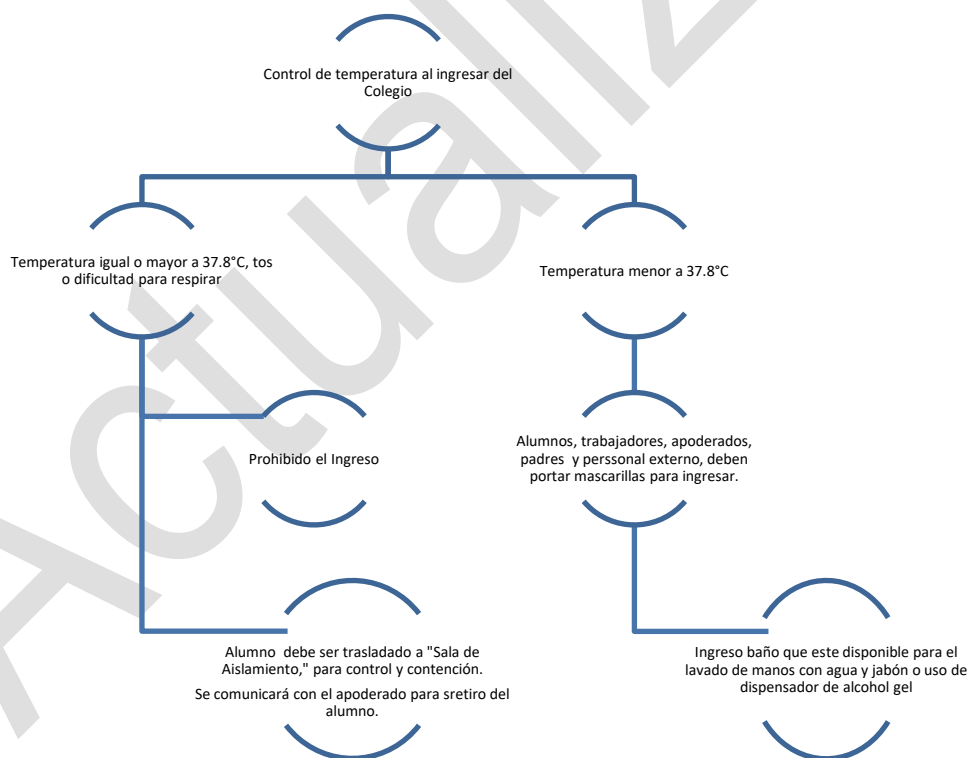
Control de temperatura al ingresar del Colegio

Temperatura igual o mayor a 37.8°C, tos o dificultad para respirar

Temperatura menor a 37.8°C

Prohibido el Ingreso

Alumnos, trabajadores, apoderados, padres y perssonal externo, deben portar mascarillas para ingresar.

Alumno debe ser trasladado a "Sala de Aislamiento," para control y contención.

Se comunicará con el apoderado para sretiro del alumno.

Ingreso baño que este disponible para el lavado de manos con agua y jabón o uso de dispensador de alcohol gel

Actualiz